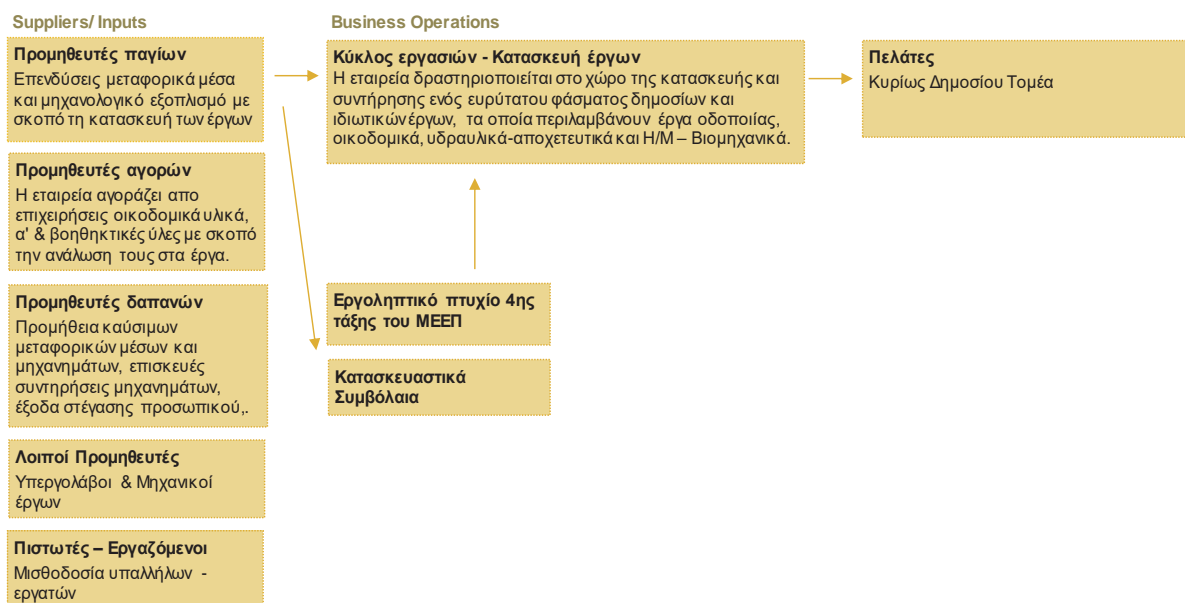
Suppliers/ Inputs

Προμηθευτές παγίων
Επενδύσεις μεταφορικά μέσα και μηχανολογικό εξοπλισμό με σκοπό τη κατασκευή των έργων

Προμηθευτές αγορών
Η εταιρεία αγοράζει απο επιχειρήσεις οικοδομικά υλικά, α' & βοηθητικές ύλες με σκοπό την ανάλωση τους στα έργα.

Προμηθευτές δαπανών
Προμήθεια καύσιμων μεταφορικών μέσων και μηχανημάτων, επισκευές συντηρήσεις μηχανημάτων, έξοδα στέγασης προσωπικού,.

Λοιποί Προμηθευτές
Υπεργολάβοι & Μηχανικοί έργων

Πιστωτές – Εργαζόμενοι
Μισθοδοσία υπαλλήλων - εργατών

Business Operations

Κύκλος εργασιών - Κατασκευή έργων
Η εταιρεία δραστηριοποιείται στο χώρο της κατασκευής και συντήρησης ενός ευρύτατου φάσματος δημοσίων και ιδιωτικών έργων, τα οποία περιλαμβάνουν έργα οδοποιίας, οικοδομικά, υδραυλικά-αποχετευτικά και Η/Μ – Βιομηχανικά.

Εργοληπτικό πτυχίο 4ης τάξης του ΜΕΕΠ

Κατασκευαστικά Συμβόλαια

Πελάτες
Κυρίως Δημοσίου Τομέα